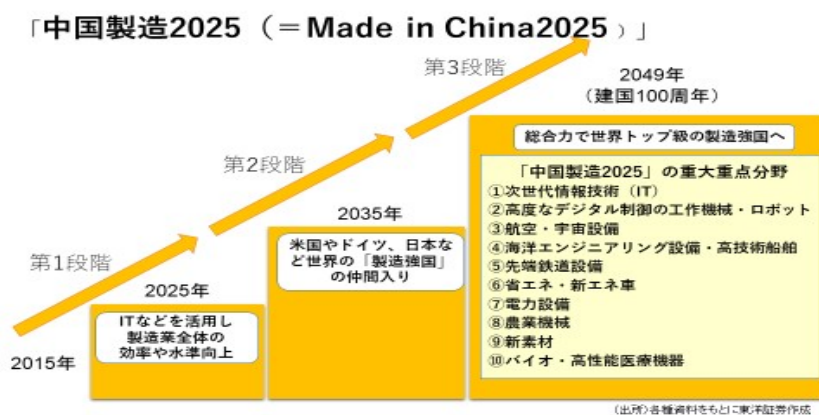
「中国製造2025（＝Made in China2025）」

第3段階

2049年
（建国100周年）

第2段階

第1段階

2035年

2025年

2015年

ITなどを活用し製造業全体の効率や水準向上

米国やドイツ、日本など世界の「製造強国」の仲間入り

総合力で世界トップ級の製造強国へ

「中国製造2025」の重大重点分野
①次世代情報技術（IT）
②高度なデジタル制御の工作機械・ロボット
③航空・宇宙設備
④海洋エンジニアリング設備・高技術船舶
⑤先端鉄道設備
⑥省エネ・新エネ車
⑦電力設備
⑧農業機械
⑨新素材
⑩バイオ・高性能医療機器

（出所）各種資料をもとに東洋証券作成